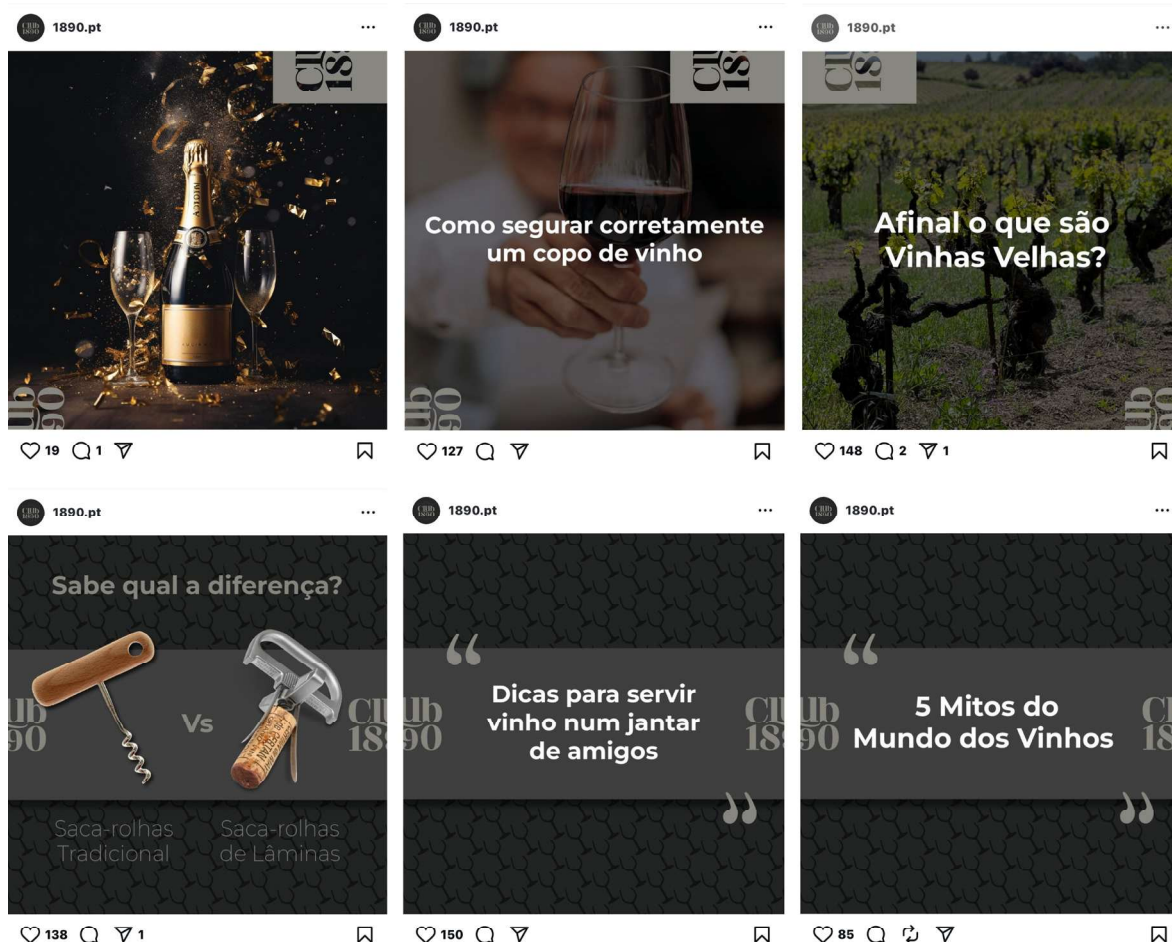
1890.pt ···

Clu 18

ub 90

19 1

1890.pt ···

Clu 18

Como segurar corretamente um copo de vinho

ub 90

127

1890.pt ···

Clu 18

Afinal o que são Vinhas Velhas?

ub

148 2 1

1890.pt ···

Sabe qual a diferença?

lub 90

Vs

Cl 18

Saca-rolhas Tradicional

Saca-rolhas de Lâminas

138 1

1890.pt ···

"

lub 90

Dicas para servir vinho num jantar de amigos

Cl 18

"

150

1890.pt ···

"

lub 90

5 Mitos do Mundo dos Vinhos

Cl 18

"

85